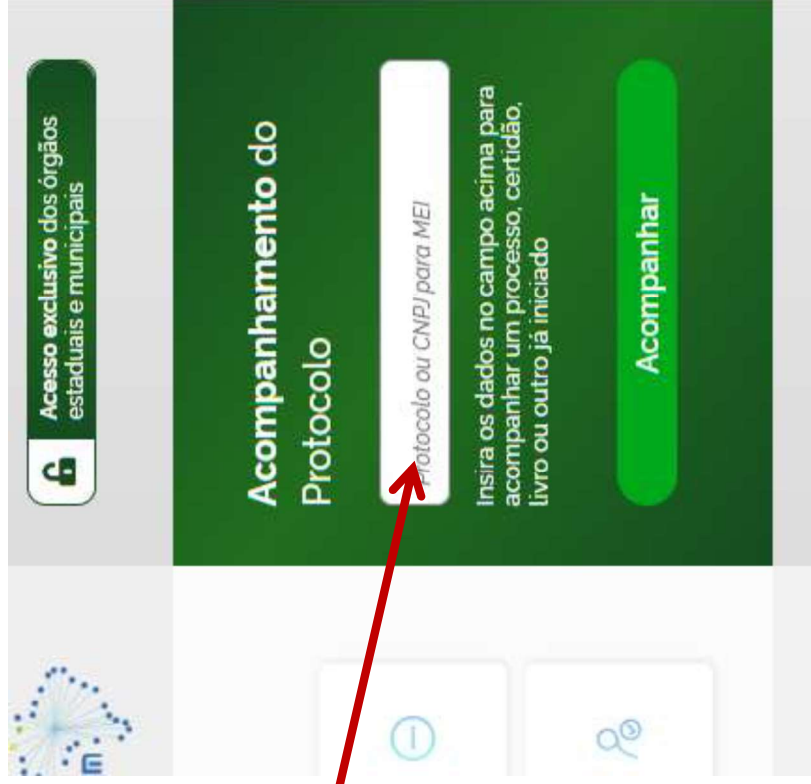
Acesso exclusivo dos órgãos estaduais e municipais

Acompanhamento do Protocolo

Protocolo ou CNPJ para MEI

Insira os dados no campo acima para acompanhar um processo, certidão, livro ou outro já iniciado

Acompanhar